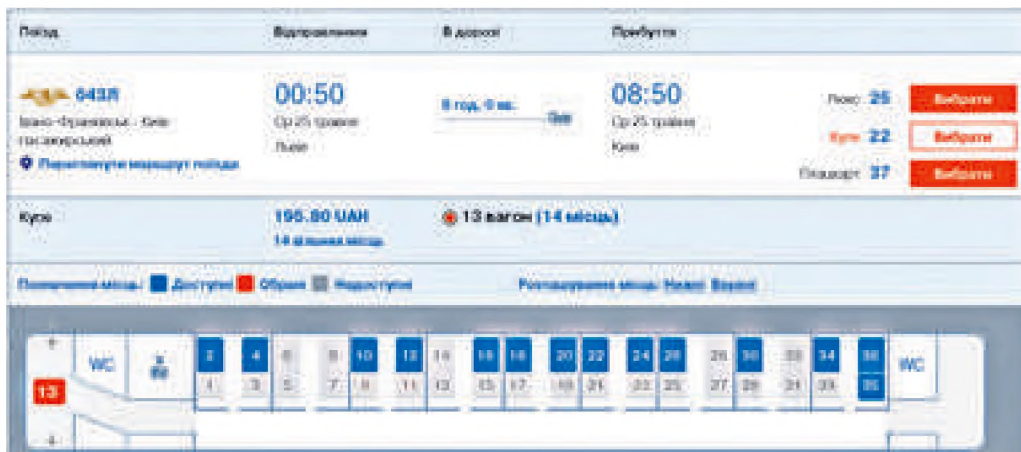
Поїзд | Відправлення | В дорозі | Прибуття

643Л
Івано-Франківськ - Київ пасажирський
Переглянути маршрут поїзда

00:50
Ср 25 травня
Львів

8 год. 0 хв.

08:50
Ср 25 травня
Київ

Люкс 25 Вибрати
Купе 22 Вибрати
Плацкарт 37 Вибрати

Купе
195.80 UAH
14 вільних місць
13 вагон (14 місць)

Позначення місць: Доступні Обрані Недоступні
Розташування місць: Нижні Верхні

13
WC
2 4 6 8 10 12 14 16 18 20 22 24 26 28 30 32 34 36
1 3 5 7 9 11 13 15 17 19 21 23 25 27 29 31 33 35
WC